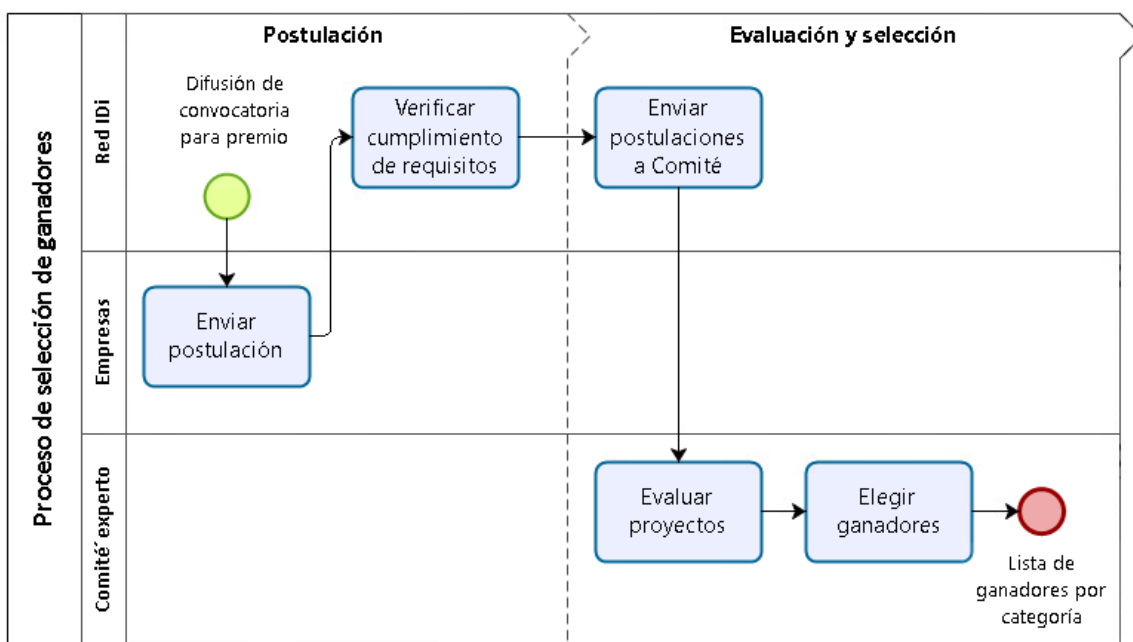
Proceso de selección de ganadores

Postulación

Evaluación y selección

Red IDi

Difusión de convocatoria para premio

Verificar cumplimiento de requisitos

Enviar postulaciones a Comité

Empresas

Enviar postulación

Comité experto

Evaluar proyectos

Elegir ganadores

Lista de ganadores por categoría